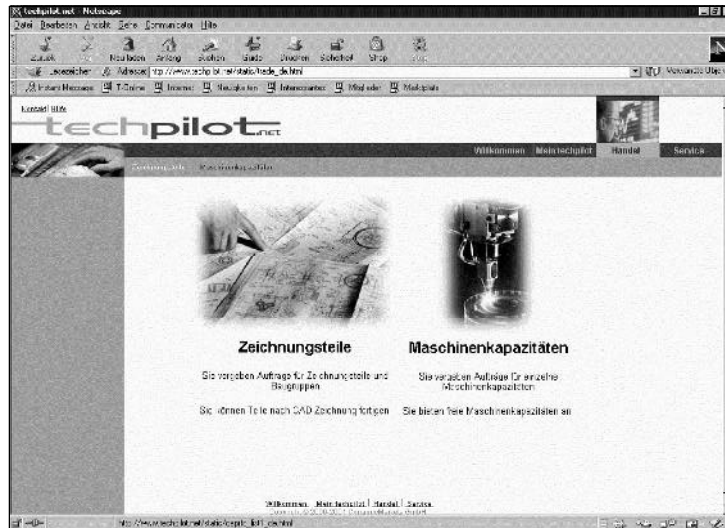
techpilot.net - Netscape
Datei Bearbeiten Ansicht Gehe Communicator Hilfe
Zurück Vor Neu laden Anfang Suchen Guide Drucken Sicherheit Shop Stop
Lesezeichen Adresse: http://www.techpilot.net/static/handel_de.html Verwandte Objekte
Instant Message T-Online Internet Neuigkeiten Interessantes Mitglieder Marktplatz

Kontakt Hilfe
techpilot.net

Willkommen Mein techpilot Handel Service

Zeichnungsteile Maschinenkapazitäten

Zeichnungsteile

Sie vergeben Aufträge für Zeichnungsteile und Baugruppen

Sie können Teile nach CAD Zeichnung fertigen

Maschinenkapazitäten

Sie vergeben Aufträge für einzelne Maschinenkapazitäten

Sie bieten freie Maschinenkapazitäten an

Willkommen | Mein techpilot | Handel | Service
Copyright © 2000-2001 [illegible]

http://www.techpilot.net/static/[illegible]_de.html